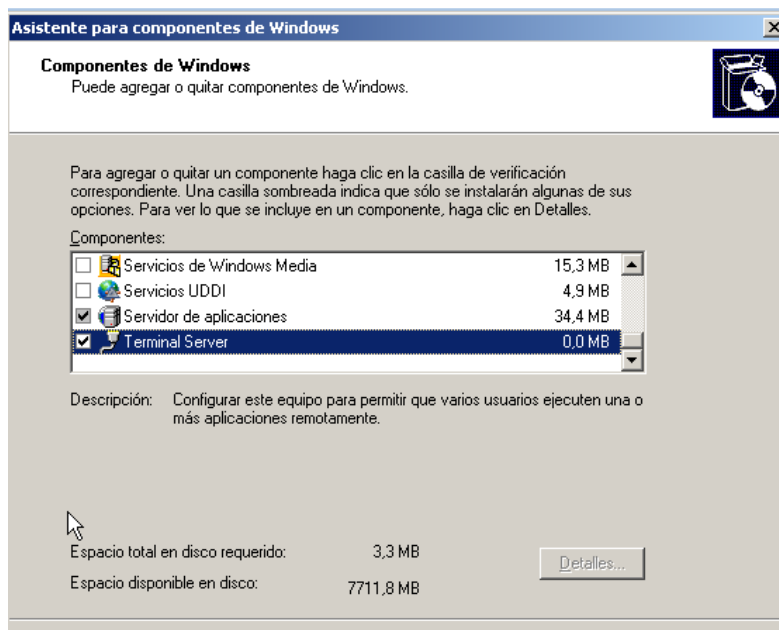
Asistente para componentes de Windows

Componentes de Windows
Puede agregar o quitar componentes de Windows.

Para agregar o quitar un componente haga clic en la casilla de verificación correspondiente. Una casilla sombreada indica que sólo se instalarán algunas de sus opciones. Para ver lo que se incluye en un componente, haga clic en Detalles.

Componentes:

| | | |
|---|---|---|
| ☐ | Servicios de Windows Media | 15,3 MB |
| ☐ | Servicios UDDI | 4,9 MB |
| ☑ | Servidor de aplicaciones | 34,4 MB |
| ☑ | Terminal Server | 0,0 MB |

Descripción: Configurar este equipo para permitir que varios usuarios ejecuten una o más aplicaciones remotamente.

Espacio total en disco requerido: 3,3 MB

Espacio disponible en disco: 7711,8 MB

Detalles...